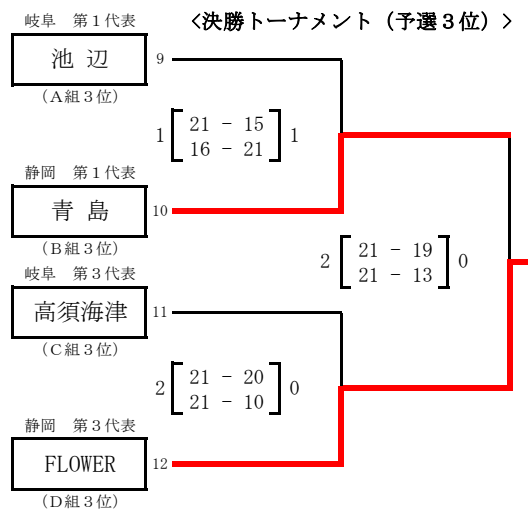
<決勝トーナメント（予選３位）>

岐阜　第１代表
池 辺
（A組３位）
9

1
21 － 15
16 － 21
1

静岡　第１代表
青 島
（B組３位）
10

2
21 － 19
21 － 13
0

岐阜　第３代表
高須海津
（C組３位）
11

2
21 － 20
21 － 10
0

静岡　第３代表
FLOWER
（D組３位）
12